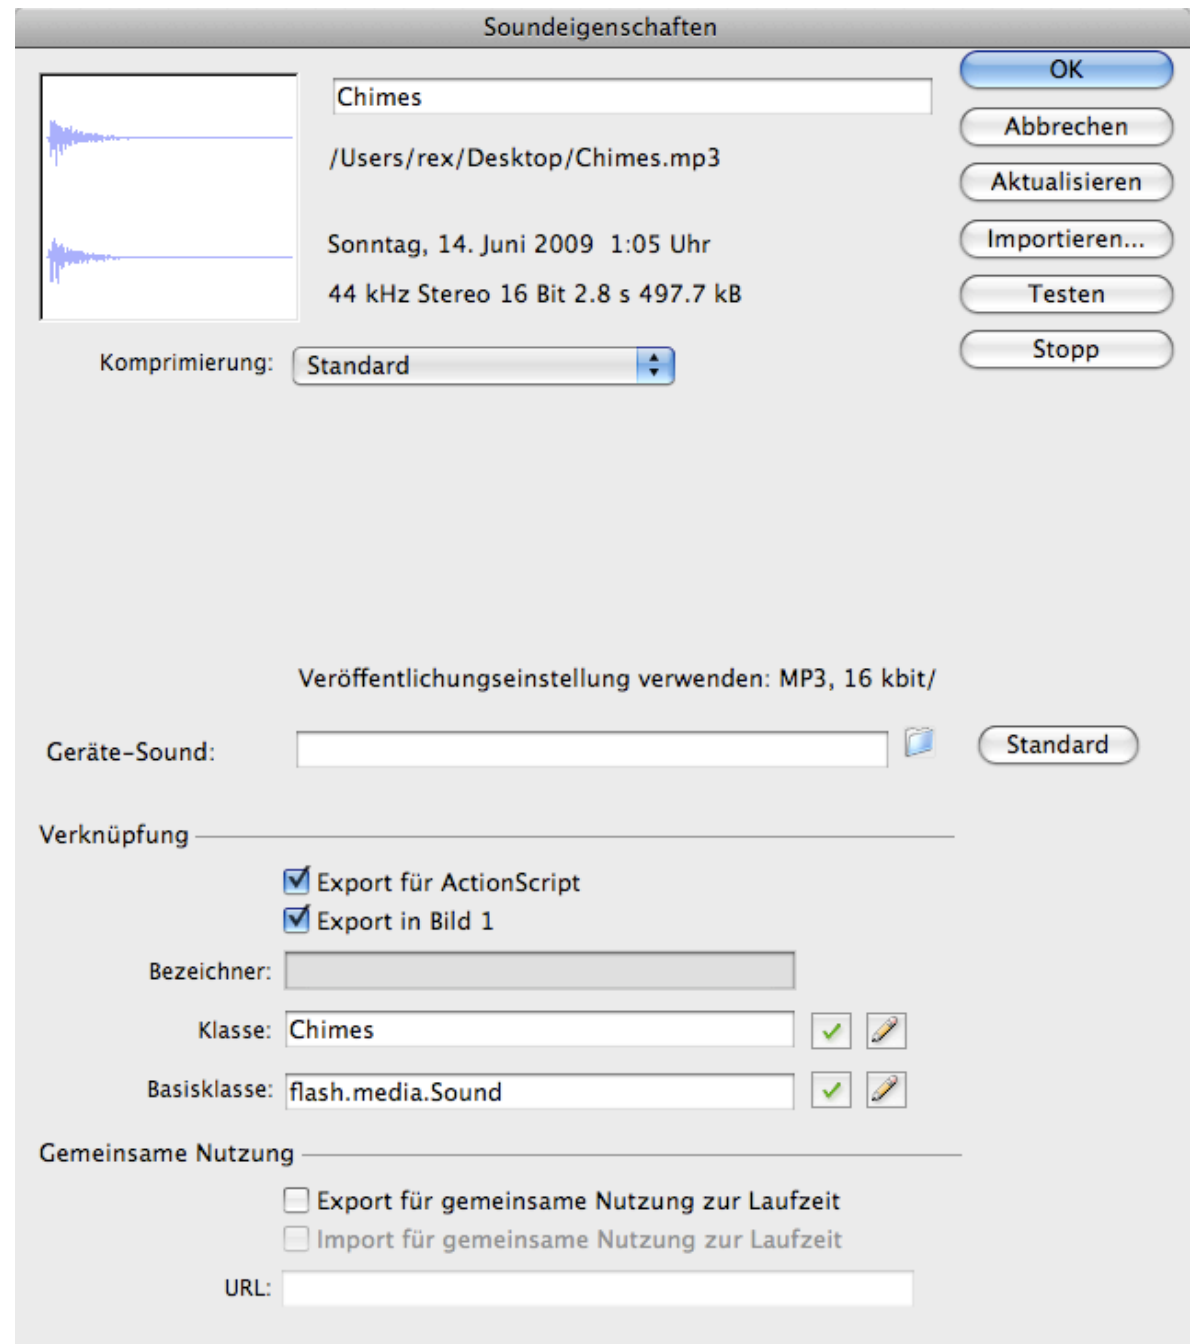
Soundeigenschaften

Chimes

/Users/rex/Desktop/Chimes.mp3

Sonntag, 14. Juni 2009 1:05 Uhr

44 kHz Stereo 16 Bit 2.8 s 497.7 kB

OK

Abbrechen

Aktualisieren

Importieren...

Testen

Stopp

Komprimierung: Standard

Veröffentlichungseinstellung verwenden: MP3, 16 kbit/

Geräte-Sound:

Standard

Verknüpfung

Export für ActionScript

Export in Bild 1

Bezeichner:

Klasse: Chimes

Basisklasse: flash.media.Sound

Gemeinsame Nutzung

Export für gemeinsame Nutzung zur Laufzeit

Import für gemeinsame Nutzung zur Laufzeit

URL: